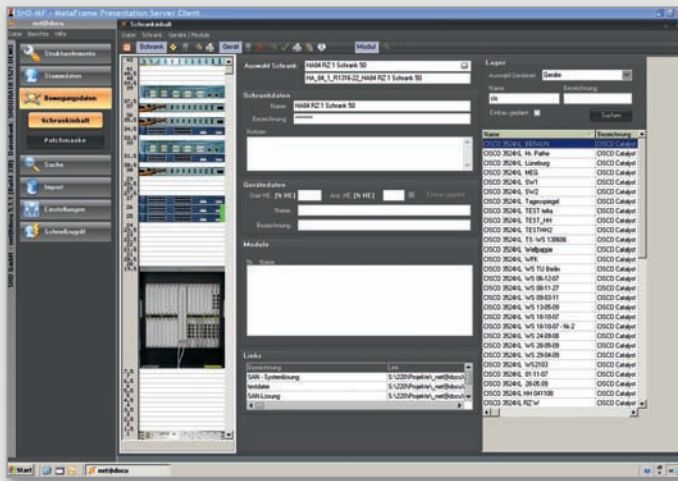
SHD-INF - MetaFrame Presentation Server Client

net@docu

Datei Berichte Hilfe

Strukturelemente

Stammdaten

Bewegungsdaten

Schrankinhalt

Patchmaske

Suche

Import

Einstellungen

Schnellzugriff

Schrankinhalt

Datei Schrank Geräte / Module

Schrank

Gerät

Modul

Auswahl Schrank HA04 RZ 1 Schrank 50

HA_04_1_R1316-22_HA04 RZ 1 Schrank 50

Schrankdaten

Name HA04 RZ 1 Schrank 50

Bezeichnung

Notizen

Gerätedaten

Start HE [N HE] Anz. HE [N HE] Einbau geplant

Name

Bezeichnung

Module

Nr. Name

Links

| Bezeichnung | Link |
|---|---|
| SAN - Systemlösung | S:\2200\Projekte\_net@docu\ |
| testdatei | S:\2200\Projekte\_net@docu\ |
| SAN-Lösung | S:\2200\Projekte\_net@docu\ |

Lager

Auswahl Gerätetyp Geräte

Name

Bezeichnung

cis

Einbau geplant

Suchen

| Name | Bezeichnung |
|---|---|
| CISCO 3524XL BBRACN | CISCO Catalyst |
| CISCO 3524XL HL Paffe | CISCO Catalyst |
| CISCO 3524XL Lüneburg | CISCO Catalyst |
| CISCO 3524XL MEG | CISCO Catalyst |
| CISCO 3524XL SW1 | CISCO Catalyst |
| CISCO 3524XL SW2 | CISCO Catalyst |
| CISCO 3524XL Tagesspiegel | CISCO Catalyst |
| CISCO 3524XL TEST lelia | CISCO Catalyst |
| CISCO 3524XL TEST_HH | CISCO Catalyst |
| CISCO 3524XL TESTHH2 | CISCO Catalyst |
| CISCO 3524XL TS-WS 130606 | CISCO Catalyst |
| CISCO 3524XL Wellpappe | CISCO Catalyst |
| CISCO 3524XL WFK | CISCO Catalyst |
| CISCO 3524XL WS TU Berlin | CISCO Catalyst |
| CISCO 3524XL WS 06-12-07 | CISCO Catalyst |
| CISCO 3524XL WS 08-11-27 | CISCO Catalyst |
| CISCO 3524XL WS 09-03-11 | CISCO Catalyst |
| CISCO 3524XL WS 13-05-09 | CISCO Catalyst |
| CISCO 3524XL WS 18-10-07 | CISCO Catalyst |
| CISCO 3524XL WS 18-10-07 - Nr.2 | CISCO Catalyst |
| CISCO 3524XL WS 24-09-08 | CISCO Catalyst |
| CISCO 3524XL WS 26-05-09 | CISCO Catalyst |
| CISCO 3524XL WS 29-04-09 | CISCO Catalyst |
| CISCO 3524XL WS2102 | CISCO Catalyst |
| CISCO 3524XL 01-11-07 | CISCO Catalyst |
| CISCO 3524XL 28-05-09 | CISCO Catalyst |
| CISCO 3524XL HH 041108 | CISCO Catalyst |
| CISCO 3524XL RZ W | CISCO Catalyst |

Start net@docu